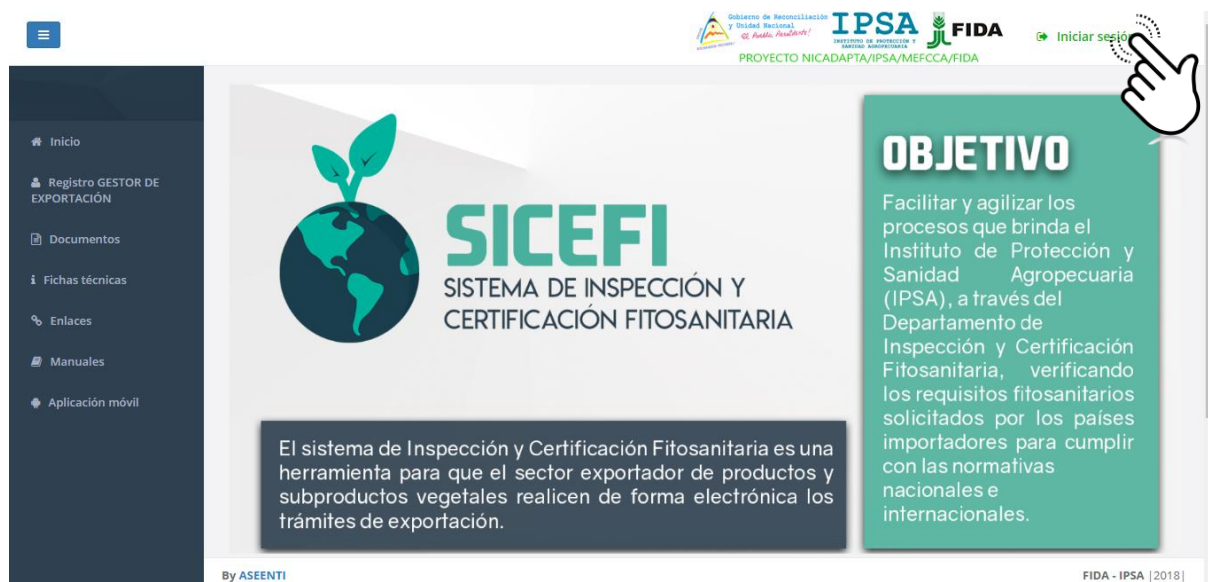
Gobierno de Reconciliación y Unidad Nacional
¡El Pueblo, Presidente!
IPSA
INSTITUTO DE PROTECCIÓN Y SANIDAD AGROPECUARIA
FIDA
PROYECTO NICADAPTA/IPSA/MEFCCA/FIDA
Iniciar sesi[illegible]

Inicio
Registro GESTOR DE EXPORTACIÓN
Documentos
Fichas técnicas
Enlaces
Manuales
Aplicación móvil

SICEFI
SISTEMA DE INSPECCIÓN Y CERTIFICACIÓN FITOSANITARIA

OBJETIVO
Facilitar y agilizar los procesos que brinda el Instituto de Protección y Sanidad Agropecuaria (IPSA), a través del Departamento de Inspección y Certificación Fitosanitaria, verificando los requisitos fitosanitarios solicitados por los países importadores para cumplir con las normativas nacionales e internacionales.

El sistema de Inspección y Certificación Fitosanitaria es una herramienta para que el sector exportador de productos y subproductos vegetales realicen de forma electrónica los trámites de exportación.

By ASEENTI
FIDA - IPSA |2018|